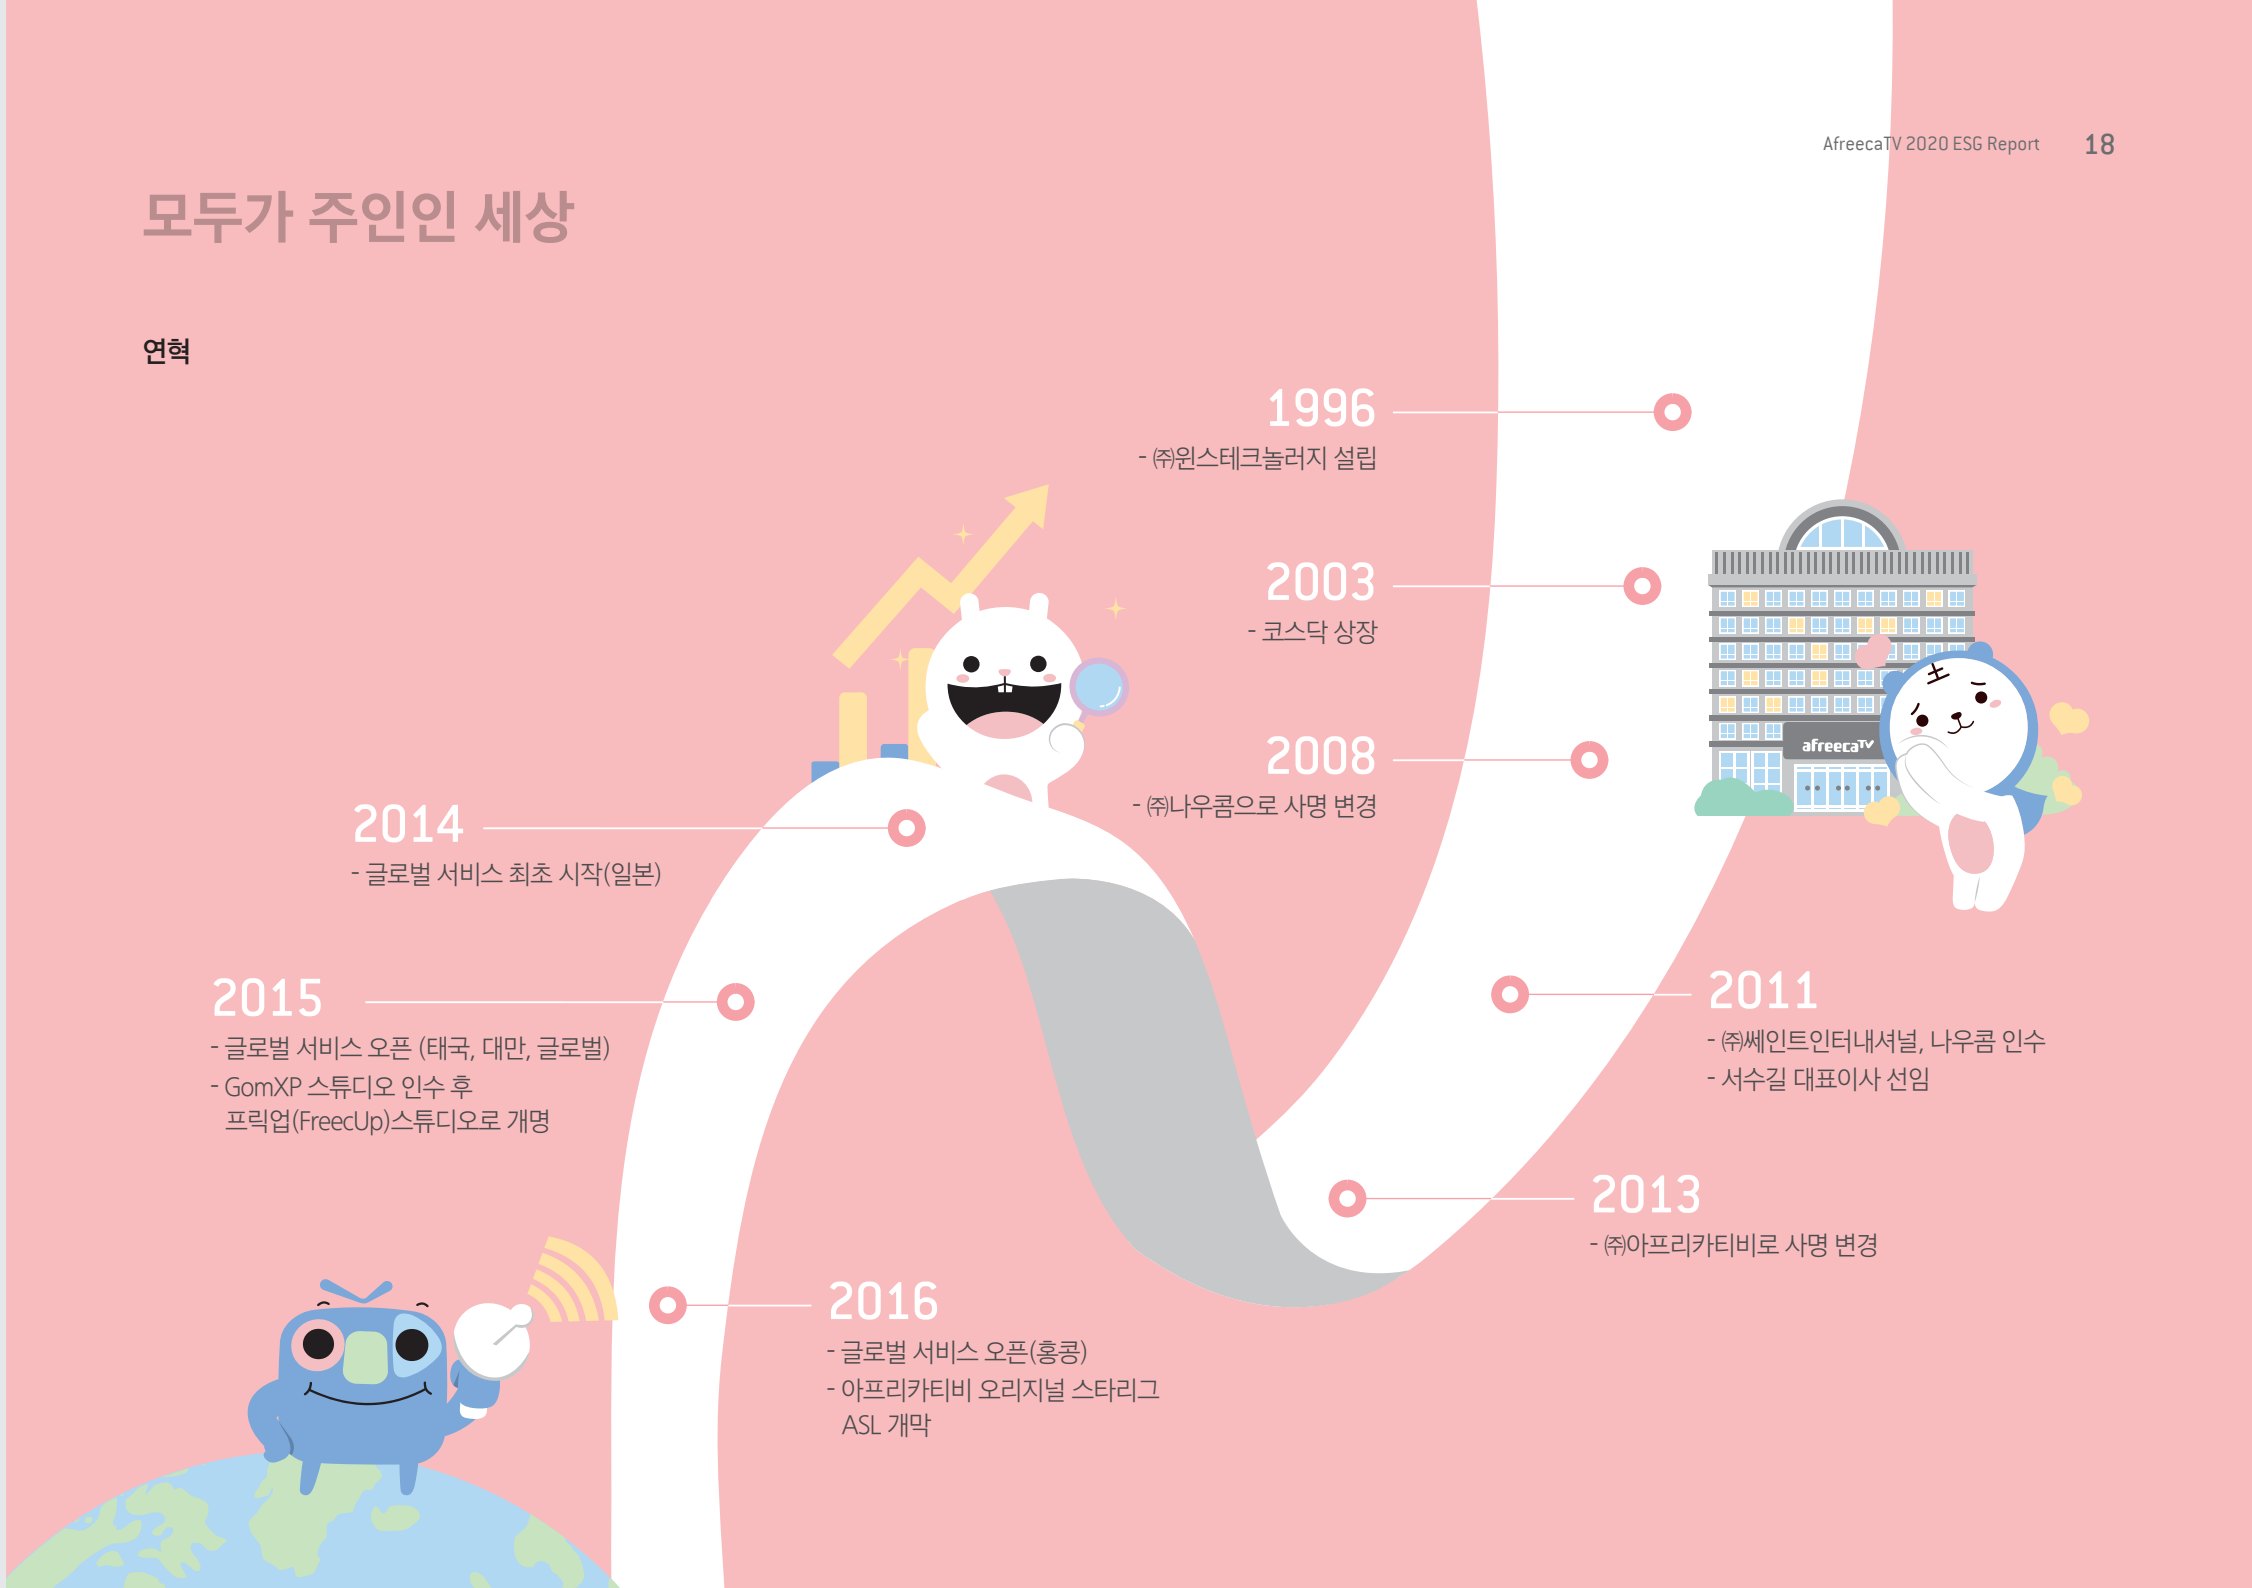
AfreecaTV 2020 ESG Report 18

모두가 주인인 세상

연혁

1996
- ㈜윈스테크놀러지 설립

2003
- 코스닥 상장

2008
- ㈜나우콤으로 사명 변경

2011
- ㈜쎄인트인터내셔널, 나우콤 인수
- 서수길 대표이사 선임

2013
- ㈜아프리카티비로 사명 변경

2014
- 글로벌 서비스 최초 시작(일본)

2015
- 글로벌 서비스 오픈 (태국, 대만, 글로벌)
- GomXP 스튜디오 인수 후 프릭업(FreecUp)스튜디오로 개명

2016
- 글로벌 서비스 오픈(홍콩)
- 아프리카티비 오리지널 스타리그 ASL 개막

afreecaTV